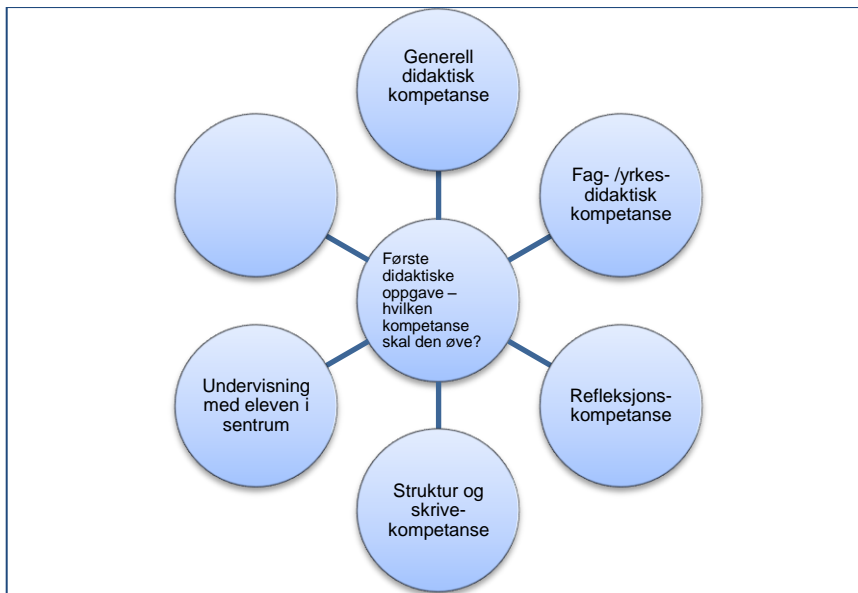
Generell didaktisk kompetanse

Fag- /yrkes-didaktisk kompetanse

Første didaktiske oppgave – hvilken kompetanse skal den øve?

Refleksjons-kompetanse

Struktur og skrive-kompetanse

Undervisning med eleven i sentrum